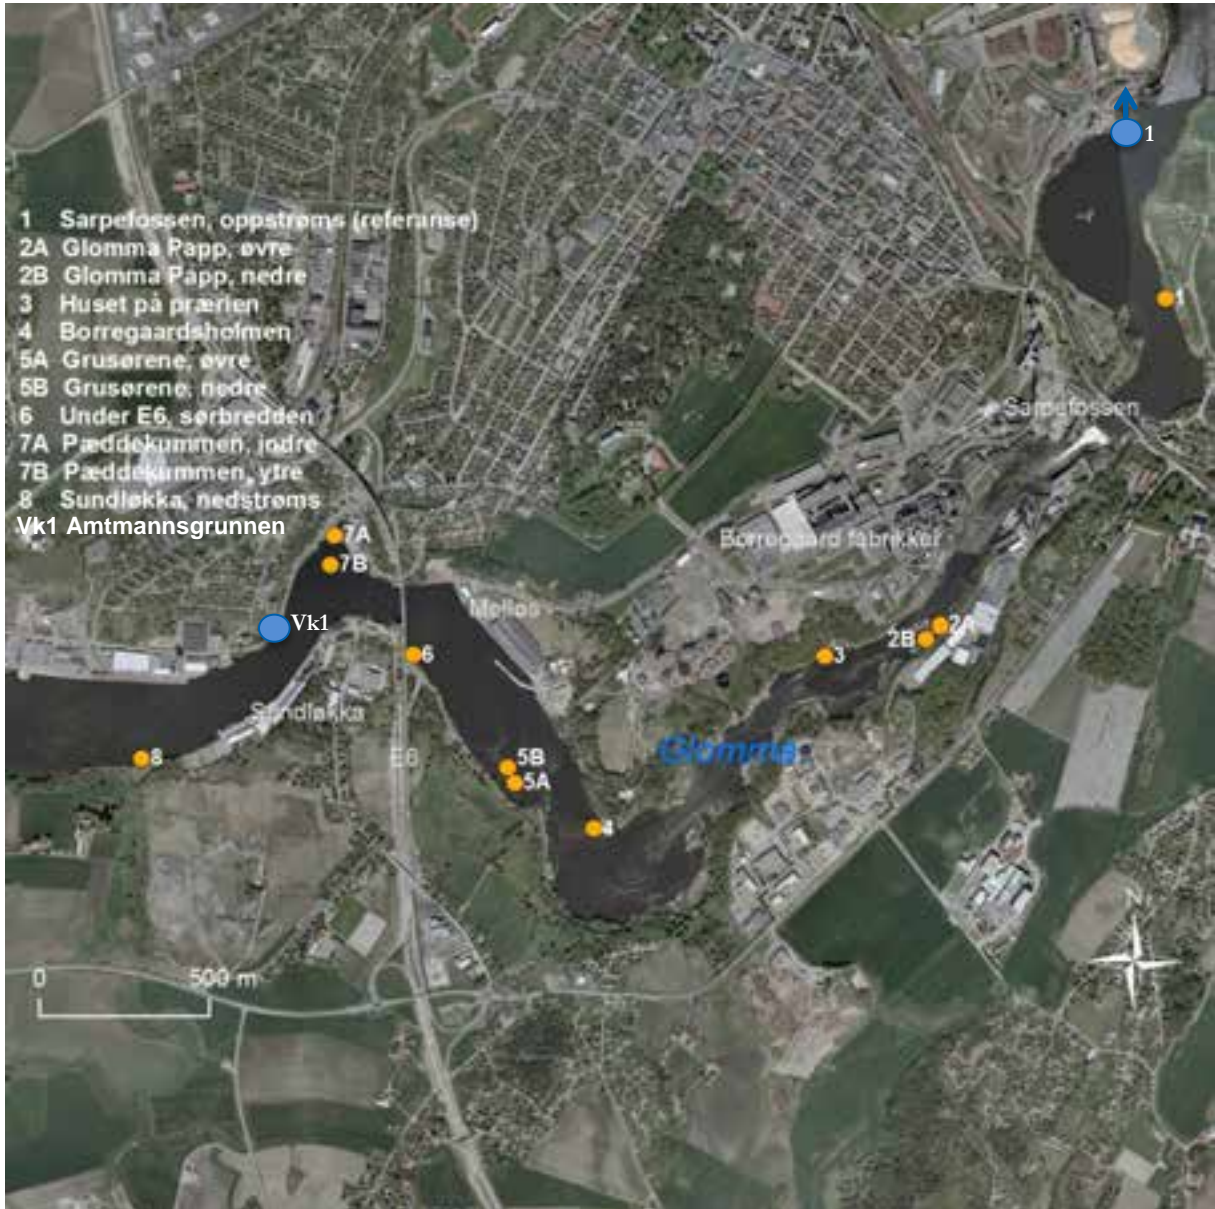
1 Sarpefossen, oppstrøms (referanse)
2A Glomma Papp, øvre
2B Glomma Papp, nedre
3 Huset på prærien
4 Borregaardsholmen
5A Grusørene, øvre
5B Grusørene, nedre
6 Under E6, sørbredden
7A Pæddekummen, indre
7B Pæddekummen, ytre
8 Sundløkka, nedstrøms
Vk1 Amtmannsgrunnen

1
1
Sarpefossen
Borregaard fabrikker
7A
7B
Vk1
Mellos
6
2A
2B
3
Sundløkka
8
E6
5B
5A
Glomma
4
0
500 m